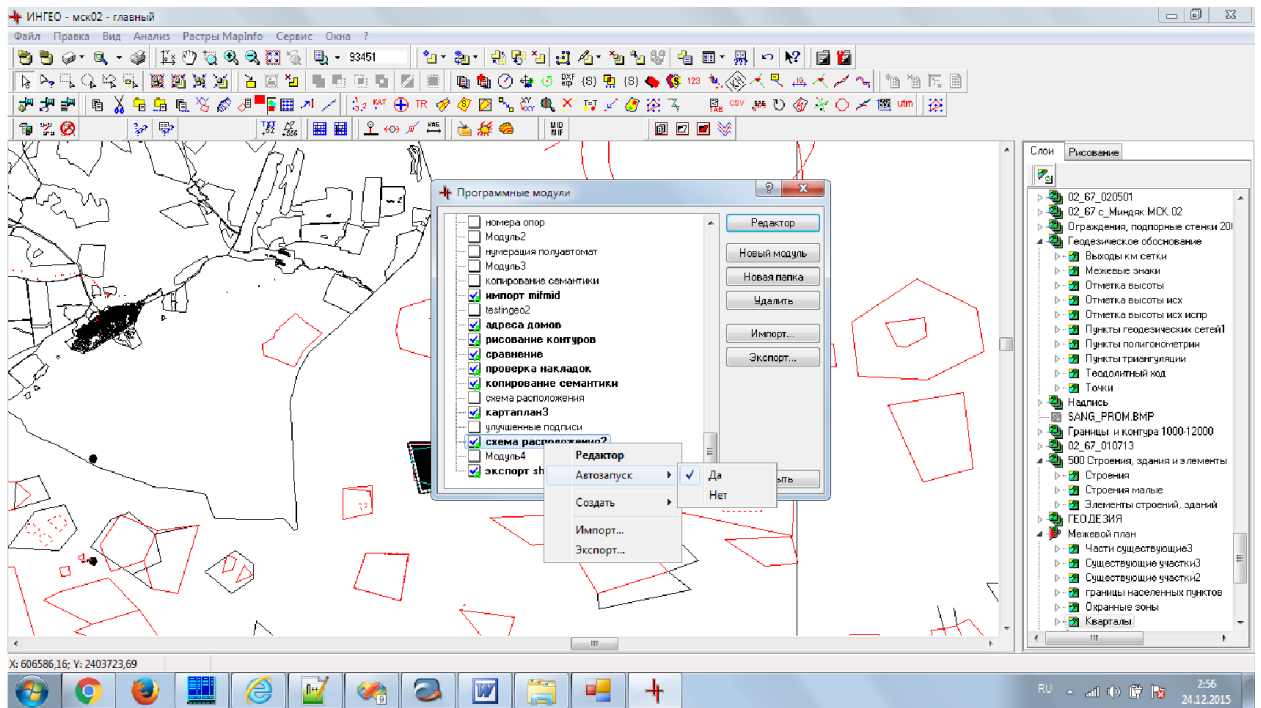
ИНГЕО - мск02 - главный

Файл Правка Вид Анализ Растры MapInfo Сервис Окна ?

93451

Программные модули

номера опор
Модуль2
нумерация полуавтомат
Модуль3
копирование семантики
импорт mifmid
testingeo2
адреса домов
рисование контуров
сравнение
проверка накладок
копирование семантики
схема расположения
картаплан3
улучшенные подписи
схема расположения2
Модуль4
экспорт sh

Редактор
Новый модуль
Новая папка
Удалить
Импорт...
Экспорт...

Редактор
Автозапуск
Создать
Импорт...
Экспорт...

Да
Нет

Слои Рисование

02_67_020501
02_67 с_Миндяк МСК 02
Ограждения, подпорные стенки 20
Геодезическое обоснование
Выходы км сетки
Межевые знаки
Отметка высоты
Отметка высоты исх
Отметка высоты исх испр
Пункты геодезических сетей1
Пункты полигонометрии
Пункты триангуляции
Теодолитный ход
Точки
Надпись
SANG_PROM.BMP
Границы и контура 1000-12000
02_67_010713
500 Строения, здания и элементы
Строения
Строения малые
Элементы строений, зданий
ГЕОДЕЗИЯ
Межевой план
Части существующие3
Существующие участки3
Существующие участки2
границы населенных пунктов
Охранные зоны
Кварталы

X: 606586,16; Y: 2403723,69

RU
2:56
24.12.2015